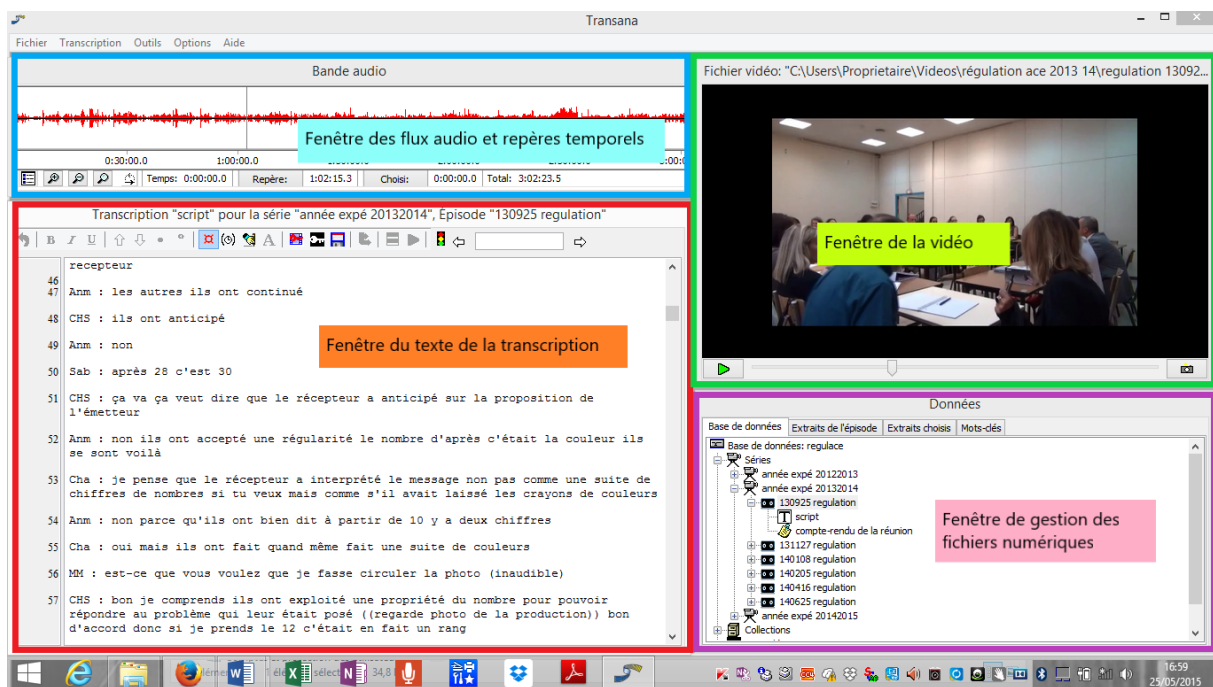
Transana

Fichier Transcription Outils Options Aide

Bande audio

Fenêtre des flux audio et repères temporels

0:30:00.0 1:00:00.0

Temps: 0:00:00.0 Repère: 1:02:15.3 Choisi: 0:00:00.0 Total: 3:02:23.5

Transcription "script" pour la série "année expé 20132014", Episode "130925 regulation"

B I U

recepteur

46
47 Anm : les autres ils ont continué

48 CHS : ils ont anticipé

49 Anm : non

50 Sab : après 28 c'est 30

51 CHS : ça va ça veut dire que le récepteur a anticipé sur la proposition de l'émetteur

52 Anm : non ils ont accepté une régularité le nombre d'après c'était la couleur ils se sont voilà

53 Cha : je pense que le récepteur a interprété le message non pas comme une suite de chiffres de nombres si tu veux mais comme s'il avait laissé les crayons de couleurs

54 Anm : non parce qu'ils ont bien dit à partir de 10 y a deux chiffres

55 Cha : oui mais ils ont fait quand même fait une suite de couleurs

56 MM : est-ce que vous voulez que je fasse circuler la photo (inaudible)

57 CHS : bon je comprends ils ont exploité une propriété du nombre pour pouvoir répondre au problème qui leur était posé ((regarde photo de la production)) bon d'accord donc si je prends le 12 c'était en fait un rang

Fenêtre du texte de la transcription

Fichier vidéo: "C:\Users\Proprietaire\Videos\régulation ace 2013 14\regulation 13092...

Fenêtre de la vidéo

Données

Base de données | Extraits de l'épisode | Extraits choisis | Mots-clés

Base de données: regulace
Séries
année expé 20122013
année expé 20132014
130925 regulation
script
compte-rendu de la réunion
131127 regulation
140108 regulation
140205 regulation
140416 regulation
140625 regulation
année expé 20142015
Collections

Fenêtre de gestion des fichiers numériques

16:59
25/05/2015